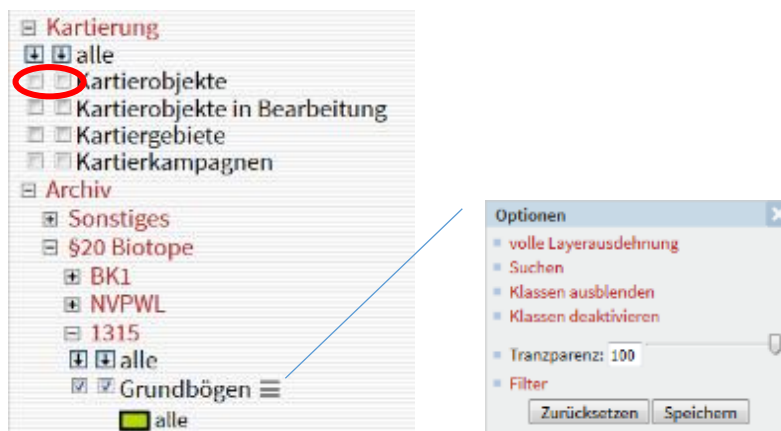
Kartierung
alle
Kartierobjekte
Kartierobjekte in Bearbeitung
Kartiergebiete
Kartierkampagnen
Archiv
Sonstiges
§20 Biotope
BK1
NVPWL
1315
alle
Grundbögen
alle

Optionen
volle Layerausdehnung
Suchen
Klassen ausblenden
Klassen deaktivieren
Tranzparenz: 100
Filter
Zurücksetzen
Speichern